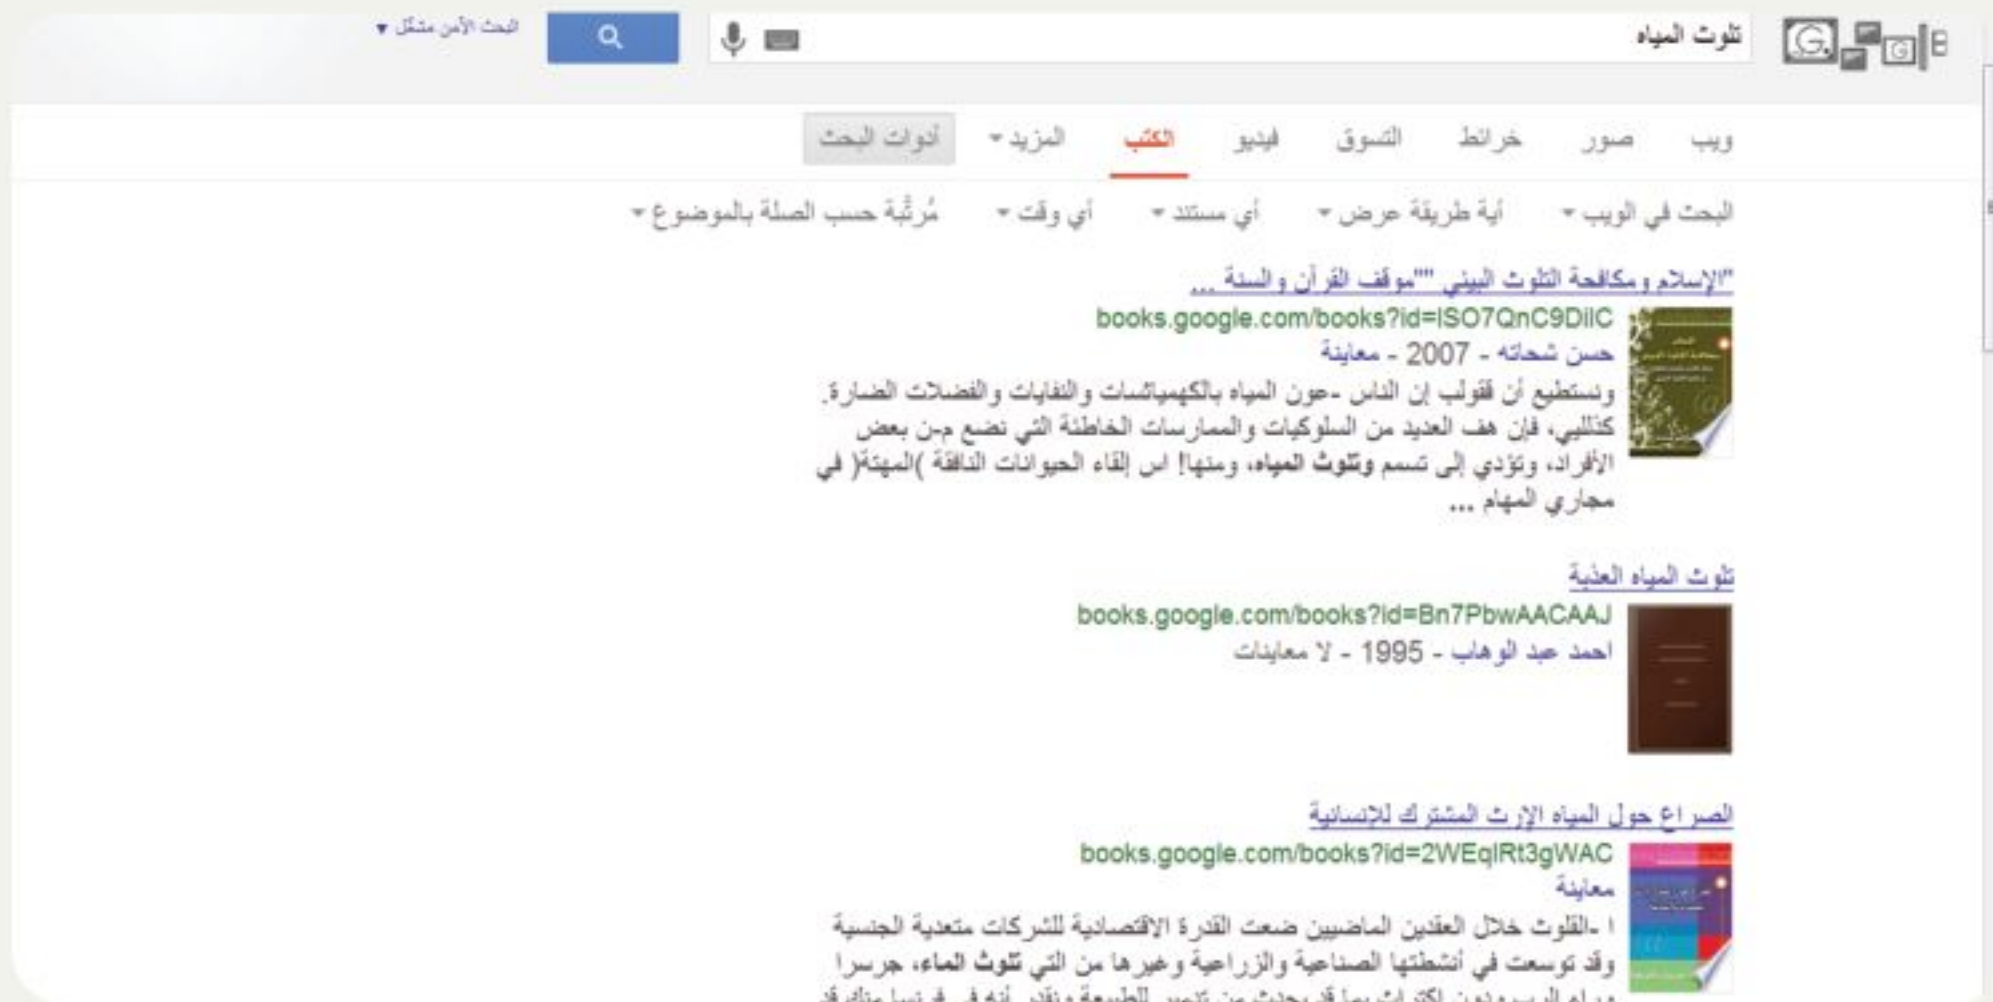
تلوث المياه

البحث الآمن متوقف ▾

ويب صور خرائط التسوق فيديو الكتب المزيد ▾ أدوات البحث

البحث في الويب ▾ أية طريقة عرض ▾ أي مستند ▾ أي وقت ▾ مُرتَّبة حسب الصلة بالموضوع ▾

"الإسلام ومكافحة التلوث البيئي ""موقف القرآن والسنة ...
books.google.com/books?id=ISO7QnC9DIlC
حسن شحاته - 2007 - معاينة
ونستطيع أن نقول إن الناس -حون المياه بالكيمياسات والنفايات والفضلات الضارة. كذلك، فإن هف العديد من السلوكيات والممارسات الخاطئة التي نضع م-ن بعض الأفراد، وتؤدي إلى تسمم وتلوث المياه، ومنها! اس إلقاء الحيوانات النافقة )الميتة( في مجاري المهام ...

تلوث المياه العذبة
books.google.com/books?id=Bn7PbwAACAAJ
احمد عبد الوهاب - 1995 - لا معاينات

الصراع حول المياه الإرث المشترك للإنسانية
books.google.com/books?id=2WEqIRt3gWAC
معاينة
ا -التلوث خلال العقدين الماضيين ضعت القدرة الاقتصادية للشركات متعدية الجنسية وقد توسعت في أنشطتها الصناعية والزراعية وغيرها من التي تلوث الماء، جرسرا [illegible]